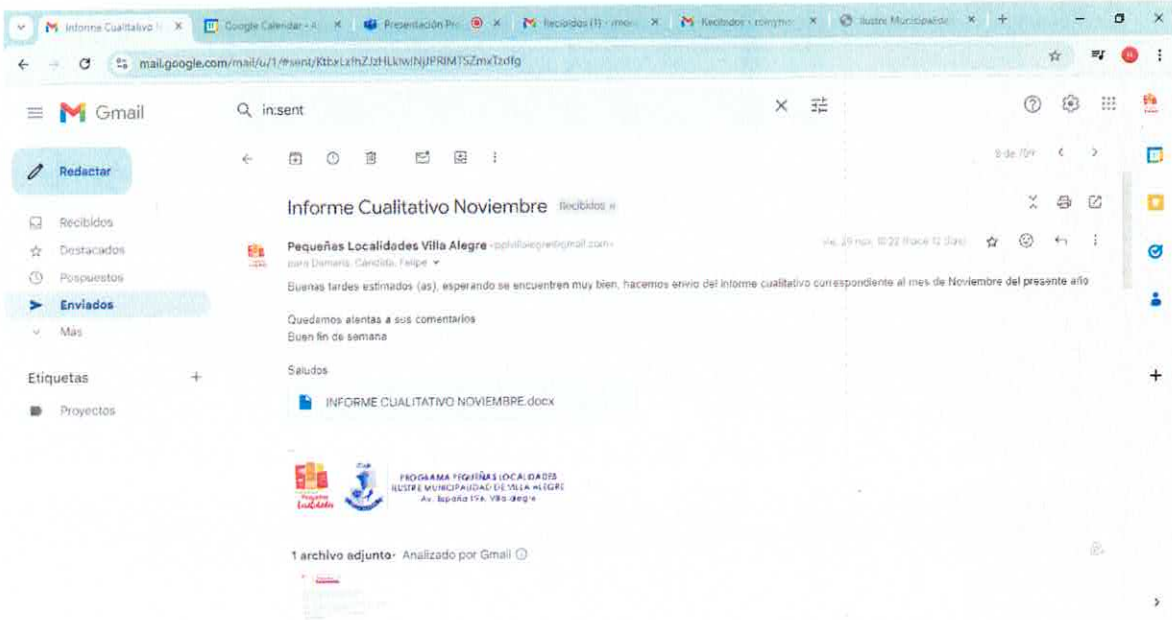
Informe Cualitativo N | Google Calendar - | Presentación Pr | Recibidos (1) - | Recibidos - | Ilustre Municipalidad

mail.google.com/mail/u/1/#sent/KtbxLzfhZJzHLkwNjPRIMTSZmxTzdfg

Gmail

in:sent

Redactar

Recibidos
Destacados
Pospuestos
Enviados
Más

Etiquetas +

Proyectos

8 de 709

Informe Cualitativo Noviembre Recibidos ×

Pequeñas Localidades Villa Alegre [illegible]
para Damaris, Candita, Felipe

vie, 29 nov, 10:22 (hace 12 días)

Buenas tardes estimados (as), esperando se encuentren muy bien, hacemos envío del informe cualitativo correspondiente al mes de Noviembre del presente año

Quedamos atentas a sus comentarios
Buen fin de semana

Saludos

INFORME CUALITATIVO NOVIEMBRE.docx

Pequeñas Localidades

PROGRAMA PEQUEÑAS LOCALIDADES
ILUSTRE MUNICIPALIDAD DE VILLA ALEGRE
Av. España 196, Villa alegre

1 archivo adjunto · Analizado por Gmail